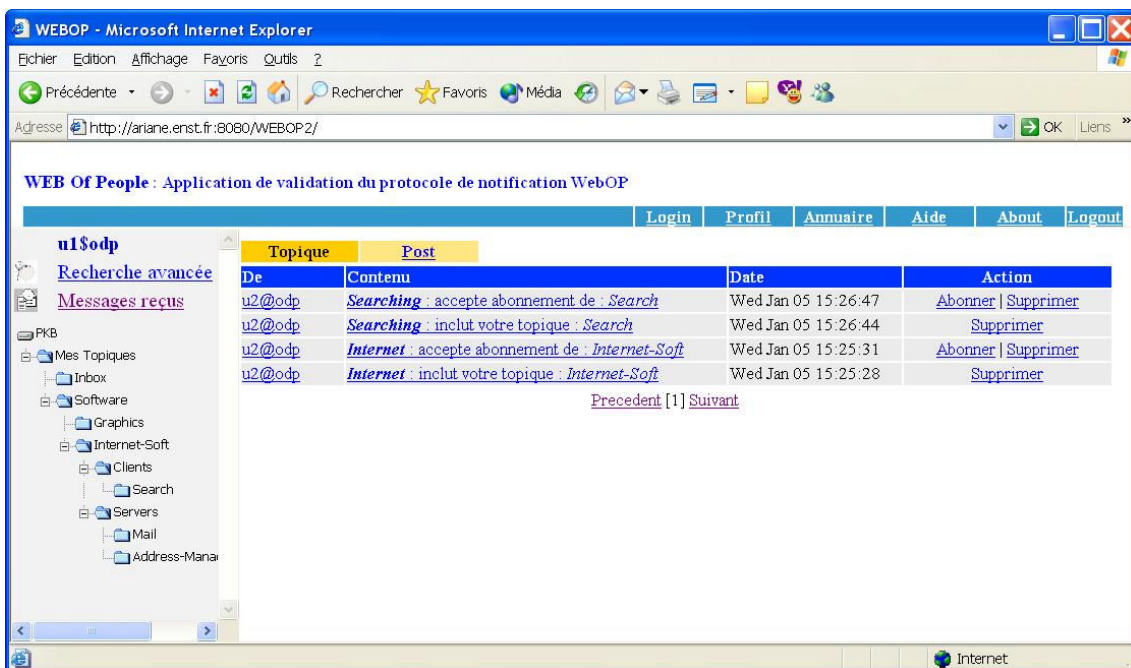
WEBOP - Microsoft Internet Explorer

Fichier Edition Affichage Favoris Outils ?

Précédente Rechercher Favoris Média

Adresse http://ariane.enst.fr:8080/WEBOP2/ OK Liens

WEB Of People : Application de validation du protocole de notification WebOP

Login | Profil | Annuaire | Aide | About | Logout

u1$odp
Recherche avancée
Messages reçus

PKB
Mes Topiques
Inbox
Software
Graphics
Internet-Soft
Clients
Search
Servers
Mail
Address-Mana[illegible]

Topique | Post

| De | Contenu | Date | Action |
|---|---|---|---|
| u2@odp | *Searching* : accepte abonnement de : *Search* | Wed Jan 05 15:26:47 | Abonner \| Supprimer |
| u2@odp | *Searching* : inclut votre topique : *Search* | Wed Jan 05 15:26:44 | Supprimer |
| u2@odp | *Internet* : accepte abonnement de : *Internet-Soft* | Wed Jan 05 15:25:31 | Abonner \| Supprimer |
| u2@odp | *Internet* : inclut votre topique : *Internet-Soft* | Wed Jan 05 15:25:28 | Supprimer |

Precedent [1] Suivant

Internet